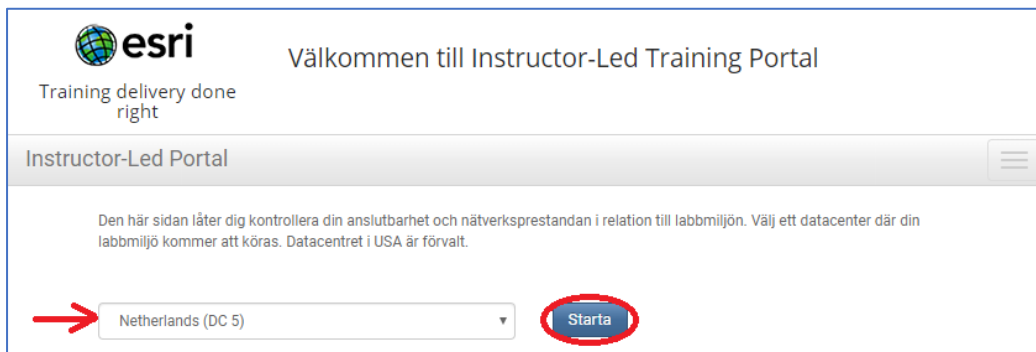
esri

Training delivery done right

Välkommen till Instructor-Led Training Portal

Instructor-Led Portal

Den här sidan låter dig kontrollera din anslutbarhet och nätverksprestandan i relation till labbmiljön. Välj ett datacenter där din labbmiljö kommer att köras. Datacentret i USA är förvalt.

Netherlands (DC 5)

Starta